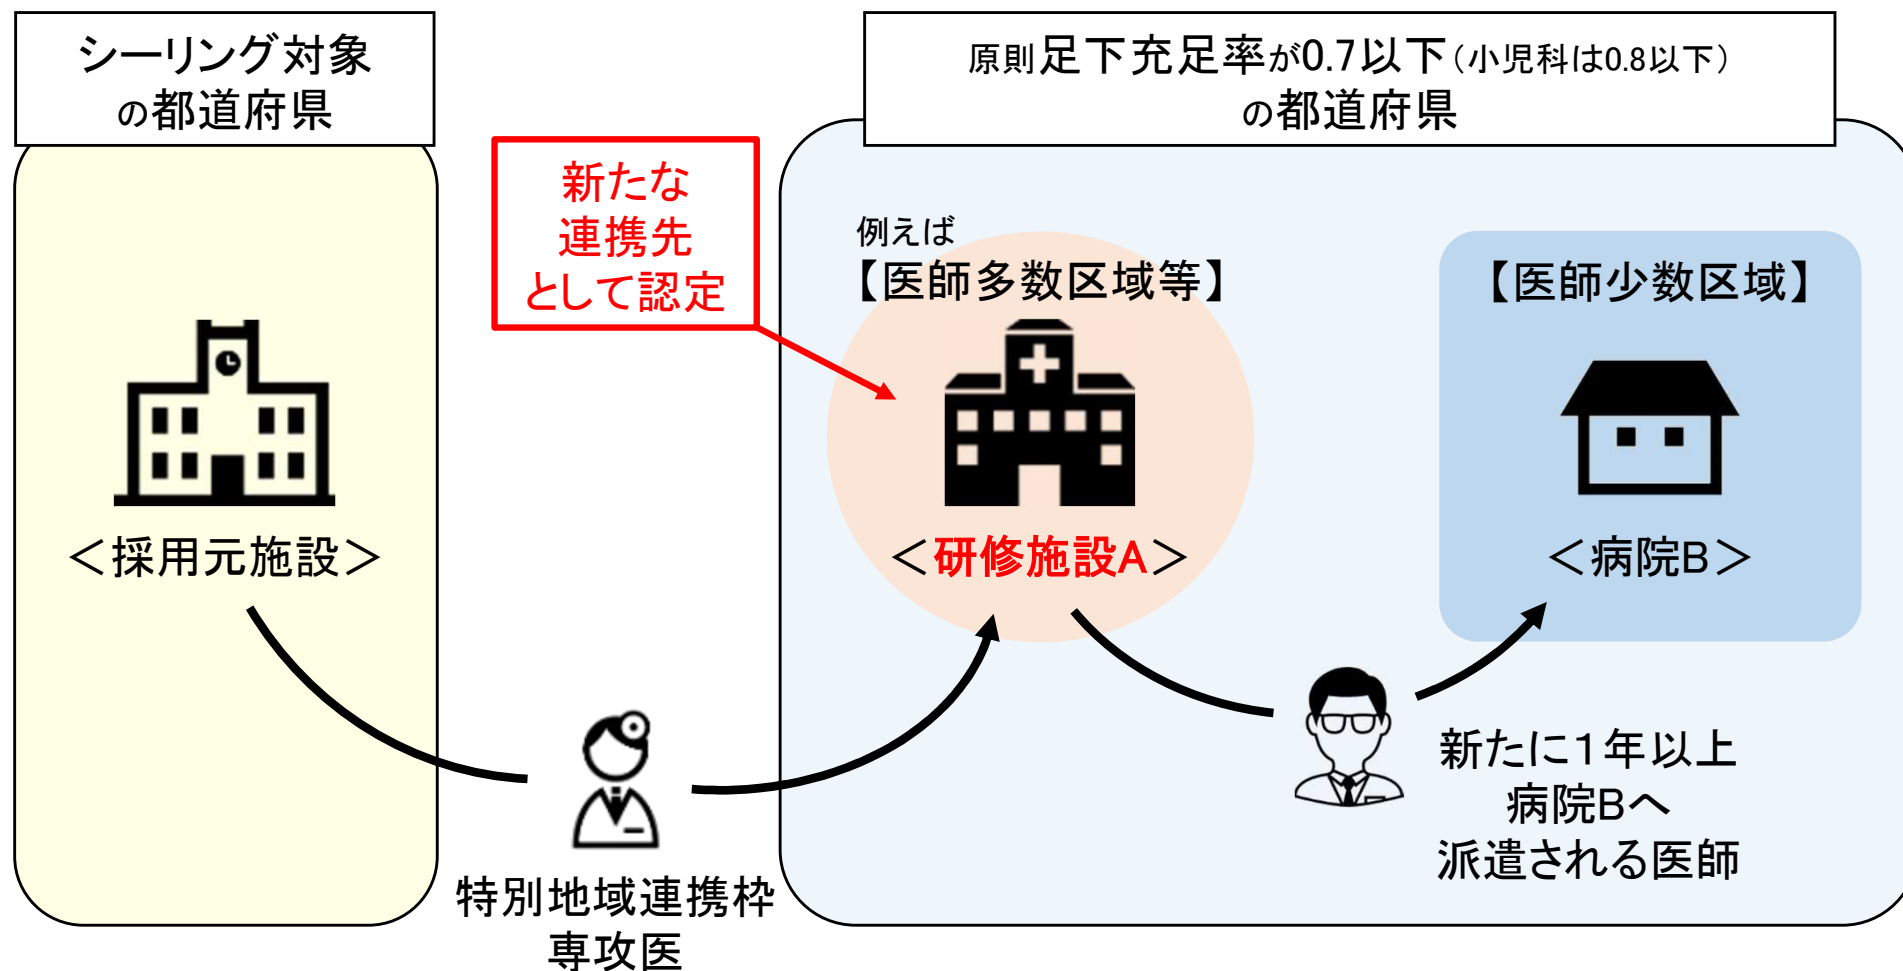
シーリング対象の都道府県

新たな連携先として認定

原則足下充足率が0.7以下（小児科は0.8以下）の都道府県

例えば
【医師多数区域等】

【医師少数区域】

＜採用元施設＞

＜研修施設A＞

＜病院B＞

新たに1年以上病院Bへ派遣される医師

特別地域連携枠専攻医